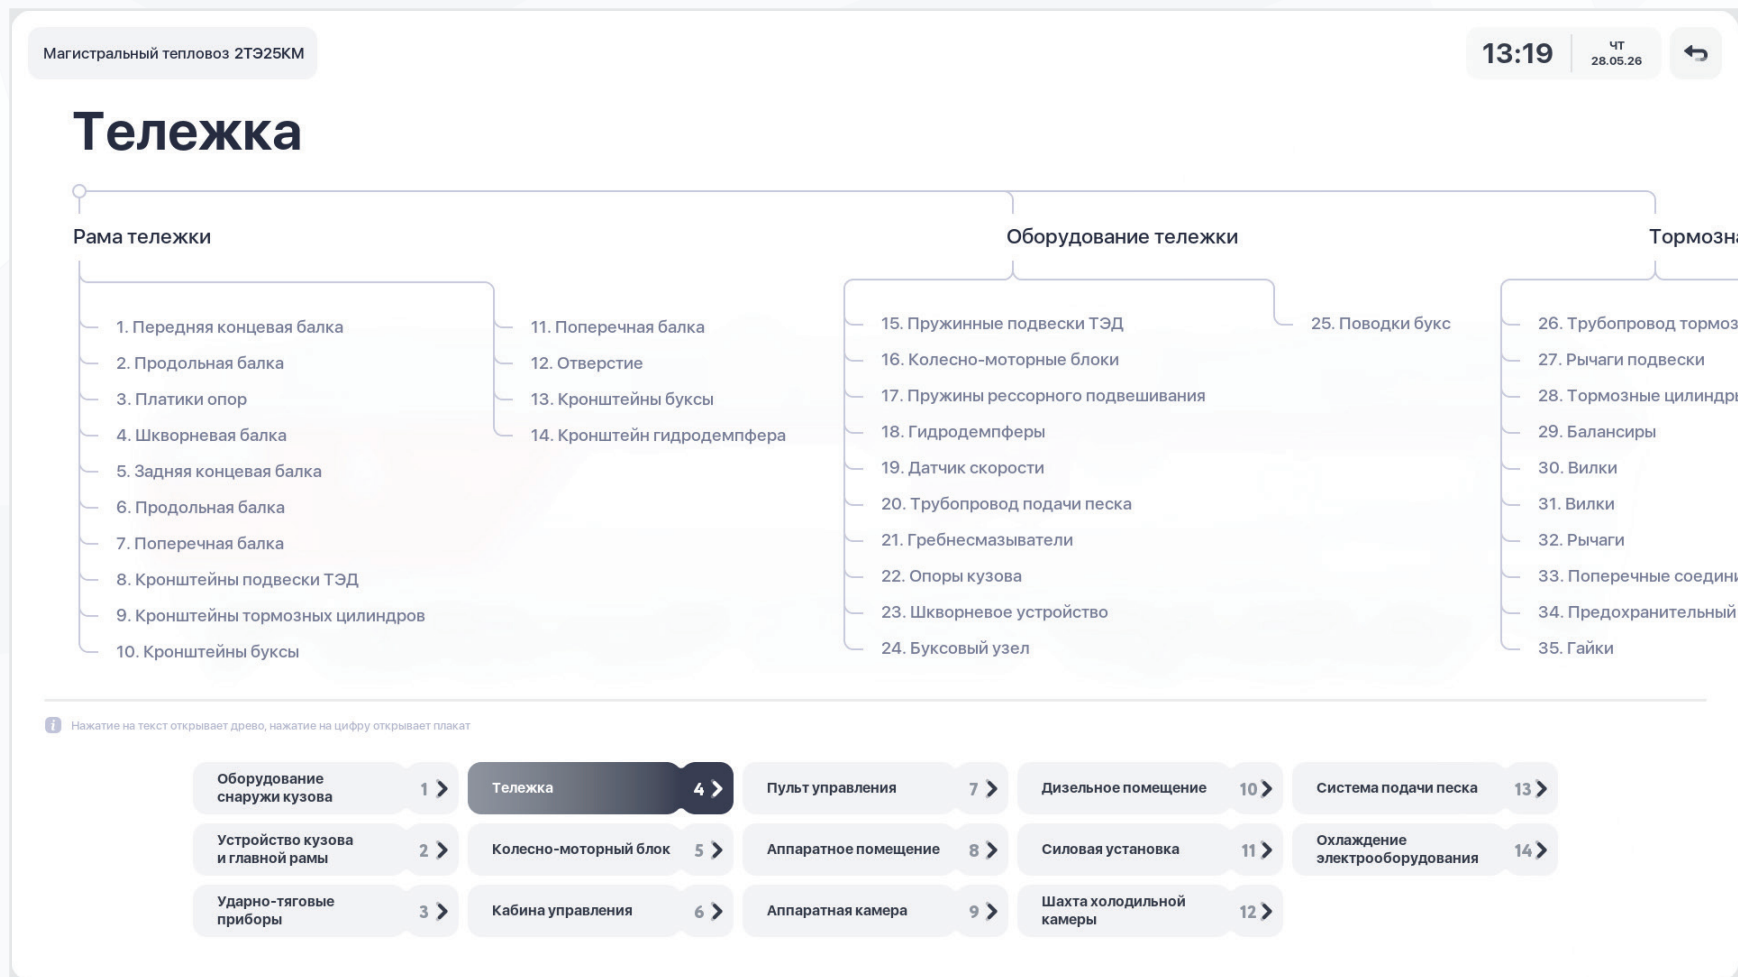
Магистральный тепловоз 2ТЭ25КМ

13:19 чт 28.05.26

Тележка

Рама тележки

1. Передняя концевая балка
2. Продольная балка
3. Платики опор
4. Шкворневая балка
5. Задняя концевая балка
6. Продольная балка
7. Поперечная балка
8. Кронштейны подвески ТЭД
9. Кронштейны тормозных цилиндров
10. Кронштейны буксы

11. Поперечная балка
12. Отверстие
13. Кронштейны буксы
14. Кронштейн гидродемпфера

Оборудование тележки

15. Пружинные подвески ТЭД
16. Колесно-моторные блоки
17. Пружины рессорного подвешивания
18. Гидродемпферы
19. Датчик скорости
20. Трубопровод подачи песка
21. Гребнесмазыватели
22. Опоры кузова
23. Шкворневое устройство
24. Буксовый узел

25. Поводки букс

Тормозна

26. Трубопровод тормоз
27. Рычаги подвески
28. Тормозные цилиндры
29. Балансиры
30. Вилки
31. Вилки
32. Рычаги
33. Поперечные соедин
34. Предохранительный
35. Гайки

Нажатие на текст открывает древо, нажатие на цифру открывает плакат

Оборудование снаружи кузова 1
Тележка 4
Пульт управления 7
Дизельное помещение 10
Система подачи песка 13
Устройство кузова и главной рамы 2
Колесно-моторный блок 5
Аппаратное помещение 8
Силовая установка 11
Охлаждение электрооборудования 14
Ударно-тяговые приборы 3
Кабина управления 6
Аппаратная камера 9
Шахта холодильной камеры 12